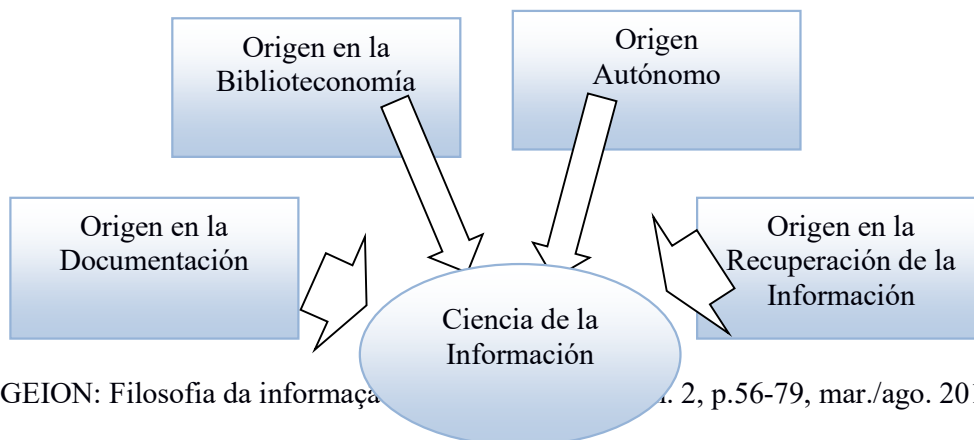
Origen en la Biblioteconomía

Origen Autónomo

Origen en la Documentación

Origen en la Recuperación de la Información

Ciencia de la Información

GEION: Filosofia da informaç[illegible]. 2, p.56-79, mar./ago. 20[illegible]